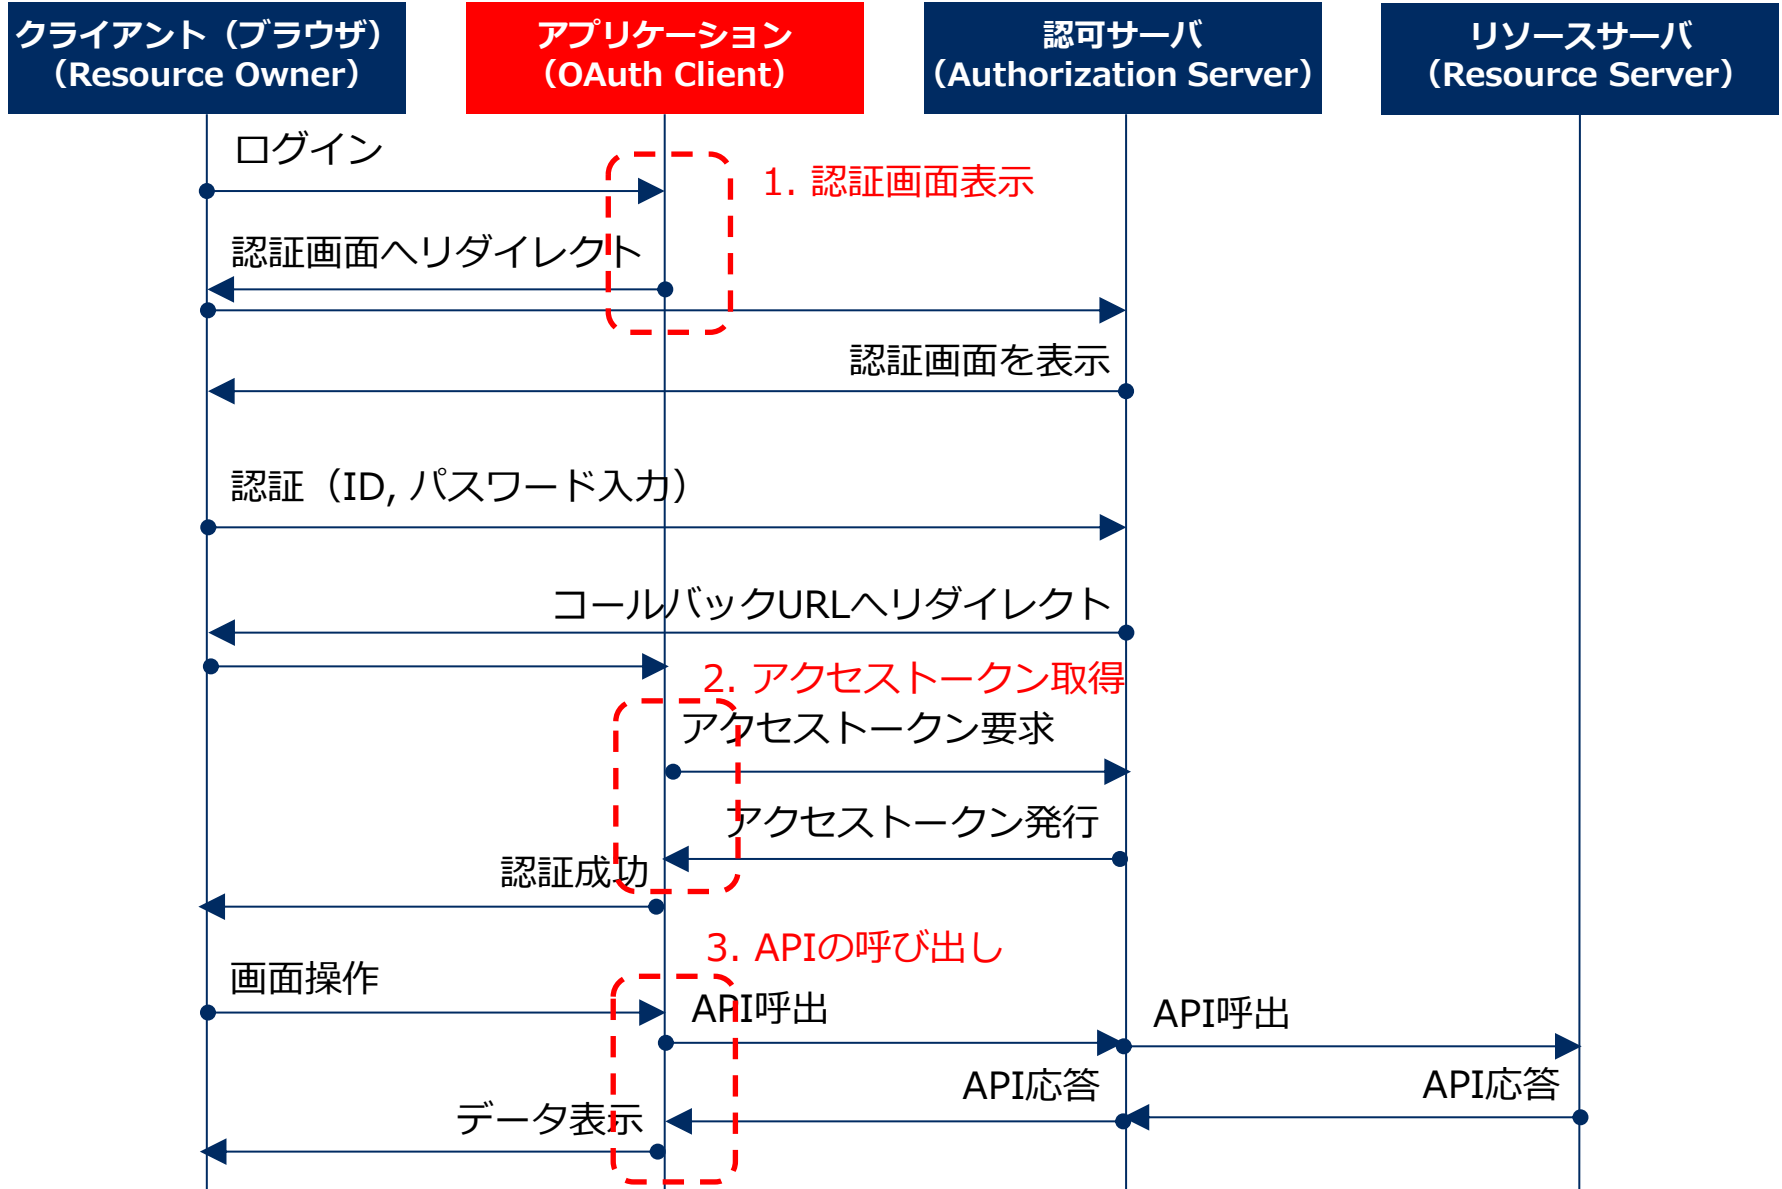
クライアント（ブラウザ）
（Resource Owner）

アプリケーション
（OAuth Client）

認可サーバ
（Authorization Server）

リソースサーバ
（Resource Server）

ログイン

1. 認証画面表示

認証画面へリダイレクト

認証画面を表示

認証（ID, パスワード入力）

コールバックURLへリダイレクト

2. アクセストークン取得

アクセストークン要求

アクセストークン発行

認証成功

3. APIの呼び出し

画面操作

API呼出

API呼出

API応答

API応答

データ表示